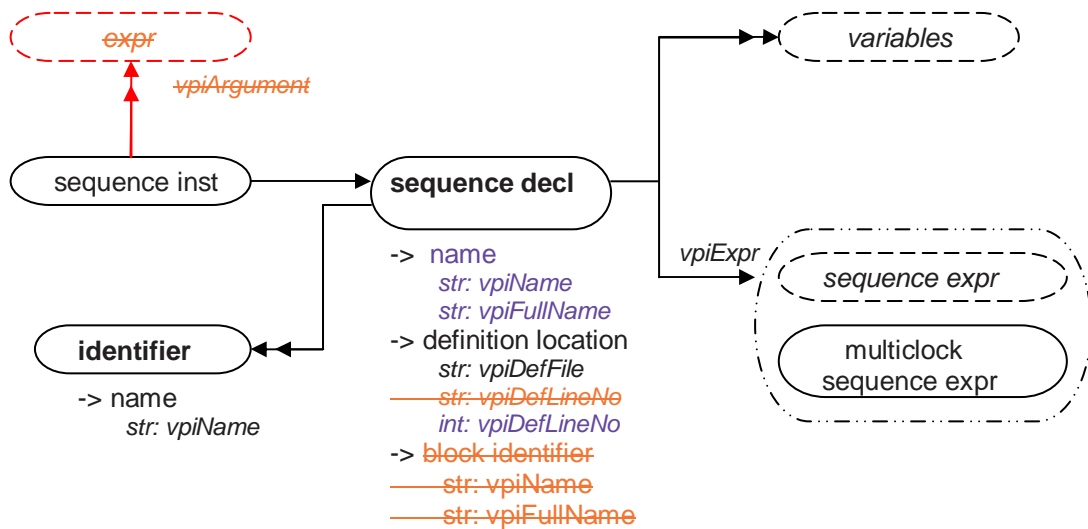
expr

vpiArgument

sequence inst

sequence decl

variables

vpiExpr

sequence expr

multiclock sequence expr

identifier

-> name
str: vpiName

-> name
str: vpiName
str: vpiFullName
-> definition location
str: vpiDefFile
str: vpiDefLineNo
int: vpiDefLineNo
-> block identifier
str: vpiName
str: vpiFullName